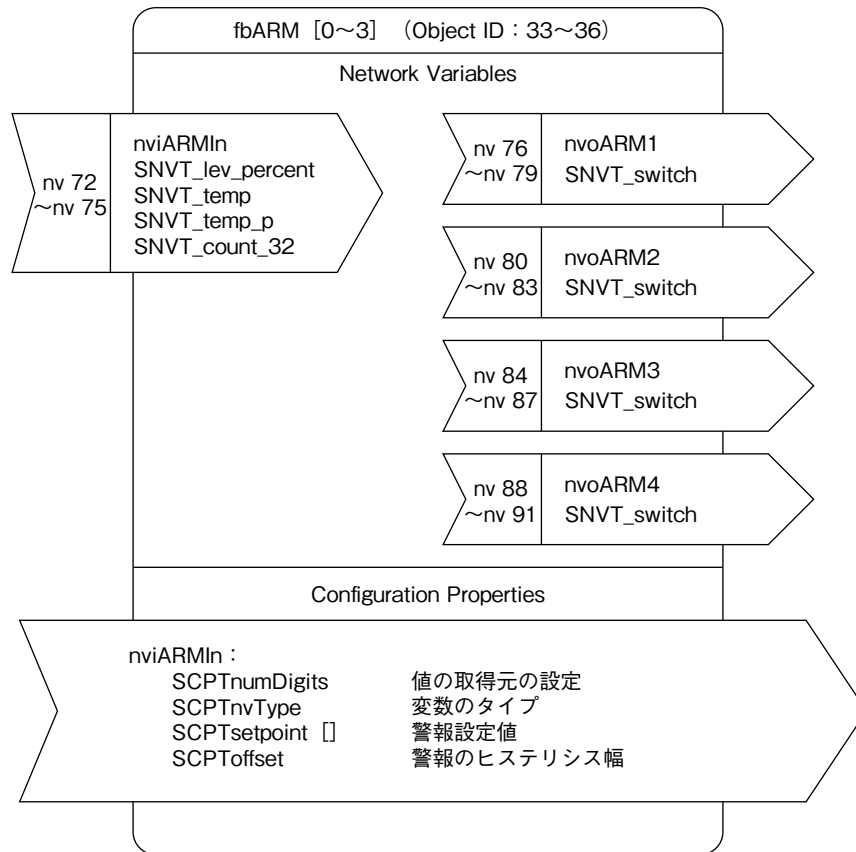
fbARM［0～3］（Object ID：33～36）

Network Variables

nv 72
～nv 75

nviARMIn
SNVT_lev_percent
SNVT_temp
SNVT_temp_p
SNVT_count_32

nv 76
～nv 79

nvoARM1
SNVT_switch

nv 80
～nv 83

nvoARM2
SNVT_switch

nv 84
～nv 87

nvoARM3
SNVT_switch

nv 88
～nv 91

nvoARM4
SNVT_switch

Configuration Properties

nviARMIn：
SCPTnumDigits 値の取得元の設定
SCPTnvType 変数のタイプ
SCPTsetpoint［］ 警報設定値
SCPToffset 警報のヒステリシス幅